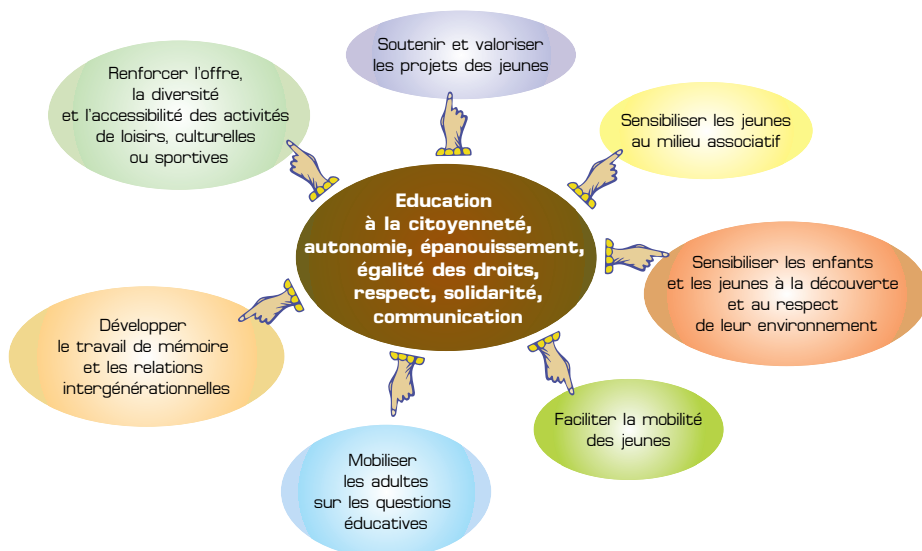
Education à la citoyenneté, autonomie, épanouissement, égalité des droits, respect, solidarité, communication

Soutenir et valoriser les projets des jeunes

Sensibiliser les jeunes au milieu associatif

Sensibiliser les enfants et les jeunes à la découverte et au respect de leur environnement

Faciliter la mobilité des jeunes

Mobiliser les adultes sur les questions éducatives

Développer le travail de mémoire et les relations intergénérationnelles

Renforcer l'offre, la diversité et l'accessibilité des activités de loisirs, culturelles ou sportives